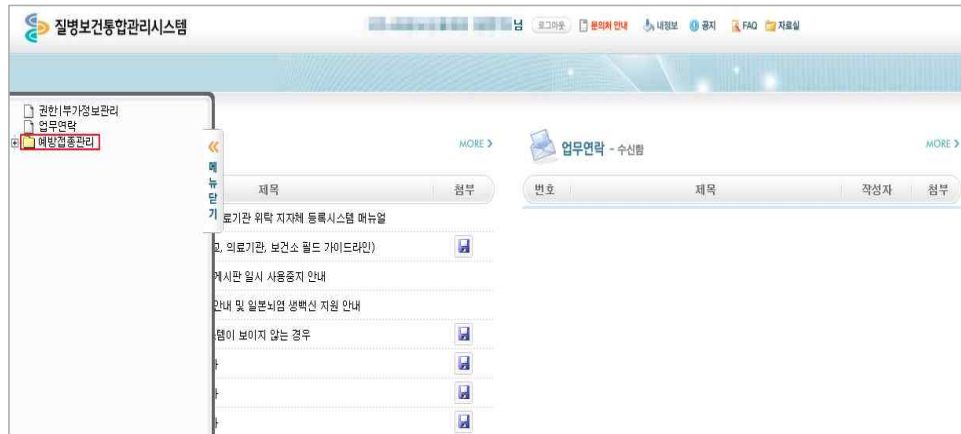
질병보건통합관리시스템

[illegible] 님 로그아웃 문의처 안내 내정보 공지 FAQ 자료실

권한|부가정보관리
업무연락
예방접종관리

«
메
뉴
닫
기

MORE >

제목 | 첨부
료기관 위탁 지자체 등록시스템 메뉴얼
고, 의료기관, 보건소 필드 가이드라인)
게시판 일시 사용중지 안내
안내 및 일본뇌염 생백신 지원 안내
템이 보이지 않는 경우

업무연락 - 수신함

MORE >

| 번호 | 제목 | 작성자 | 첨부 |
|---|---|---|---|